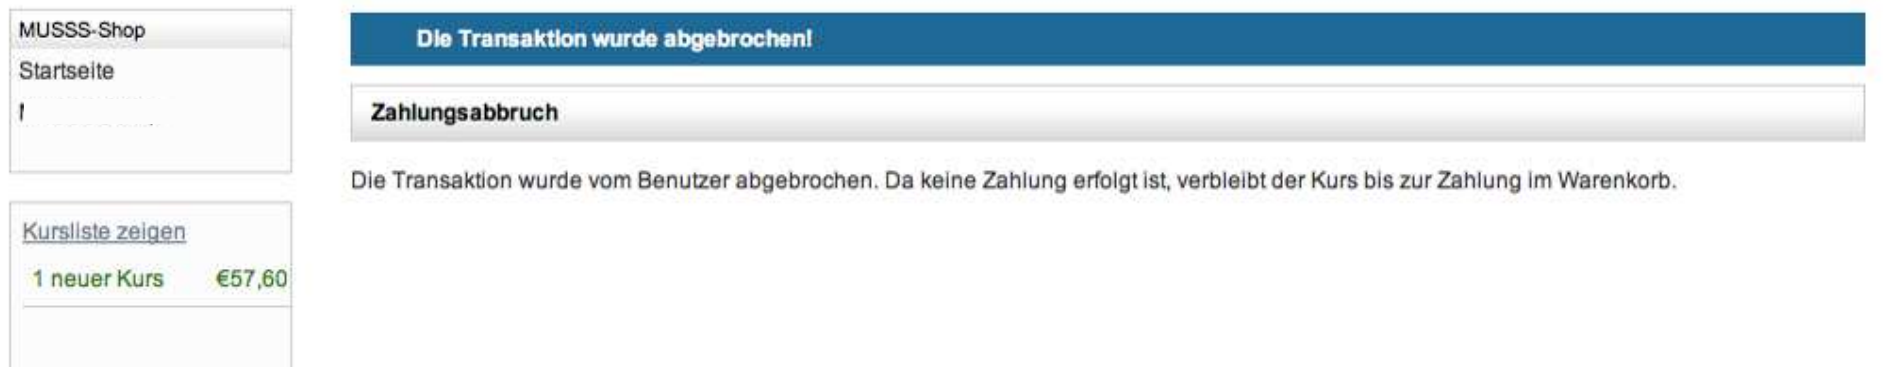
MUSSS-Shop
Startseite
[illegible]

Kursliste zeigen
1 neuer Kurs €57,60

Die Transaktion wurde abgebrochen!

Zahlungsabbruch

Die Transaktion wurde vom Benutzer abgebrochen. Da keine Zahlung erfolgt ist, verbleibt der Kurs bis zur Zahlung im Warenkorb.